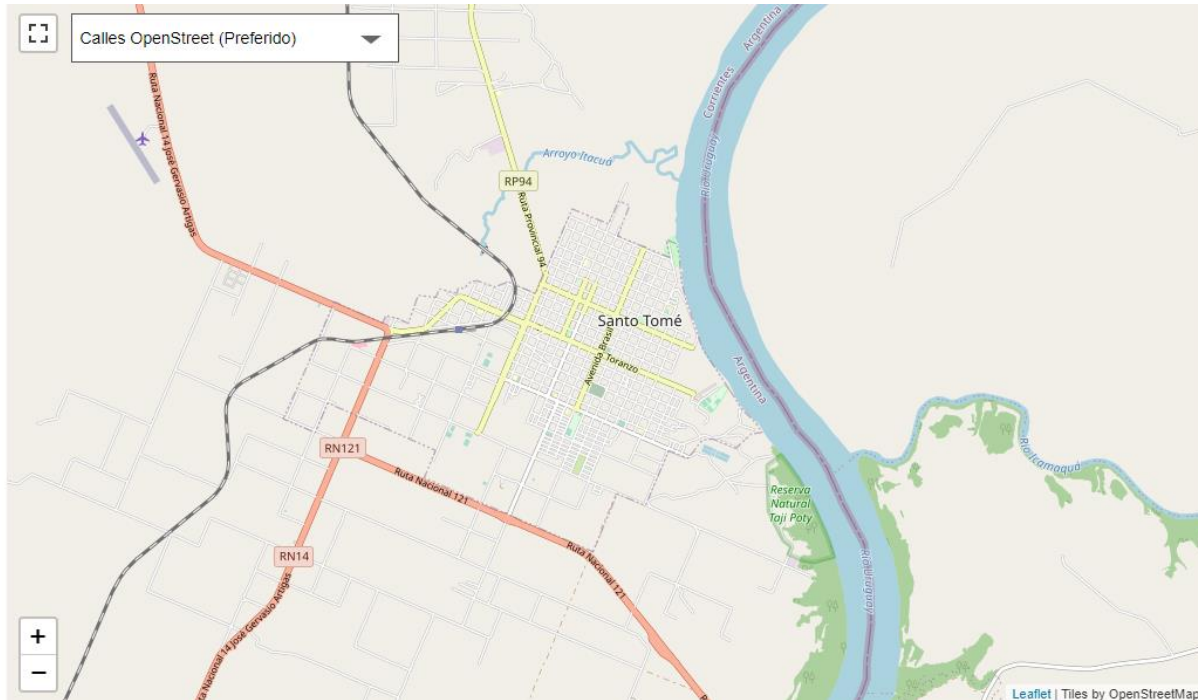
Calles OpenStreet (Preferido)

Ruta Nacional 14 José Gervasio Artigas

Argentina

Corrientes

Arroyo Itacuá

RP94

Ruta Provincial 94

Río Uruguay

Santo Tomé

Avenida Brasil

Avenida Toranzo

Argentina

Río Icamaquã

RN121

Ruta Nacional 121

Reserva Natural Tají Poty

RN14

Ruta Nacional 121

Ruta Nacional 14 José Gervasio Artigas

Río Uruguay

+

−

Leaflet | Tiles by OpenStreetMap